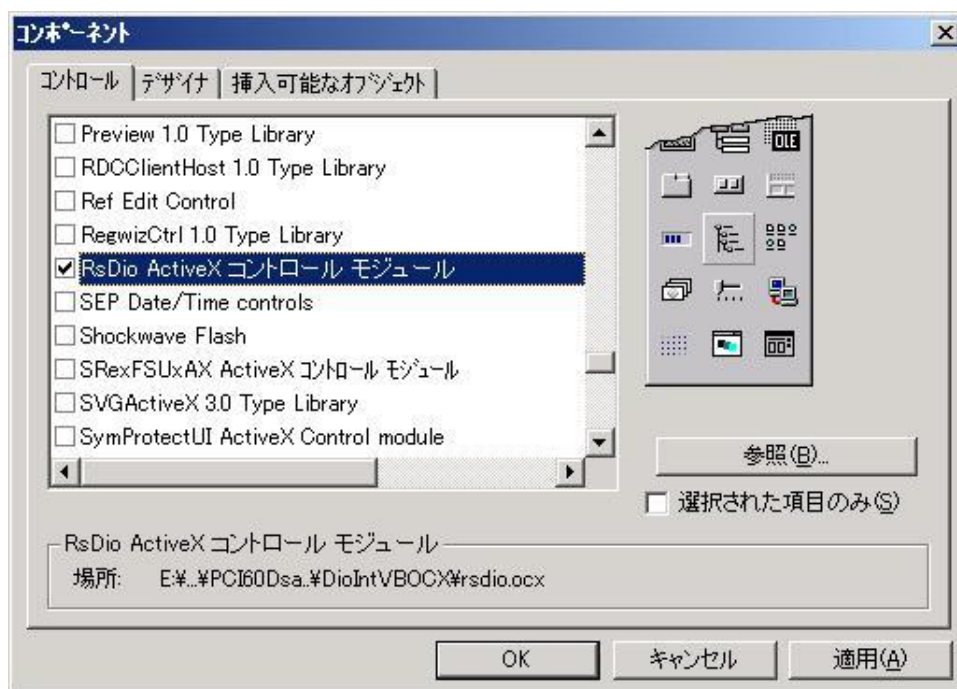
コンポーネント

コントロール | デザイナ | 挿入可能なオブジェクト

Preview 1.0 Type Library
RDCClientHost 1.0 Type Library
Ref Edit Control
RegwizCtrl 1.0 Type Library
RsDio ActiveX コントロール モジュール
SEP Date/Time controls
Shockwave Flash
SRexFSUxAX ActiveX コントロール モジュール
SVGActiveX 3.0 Type Library
SymProtectUI ActiveX Control module

OLE

参照(B)...

選択された項目のみ(S)

RsDio ActiveX コントロール モジュール
場所: E:¥...¥PCI60Dsa.¥DioIntVBOCX¥rsdio.ocx

OK | キャンセル | 適用(A)